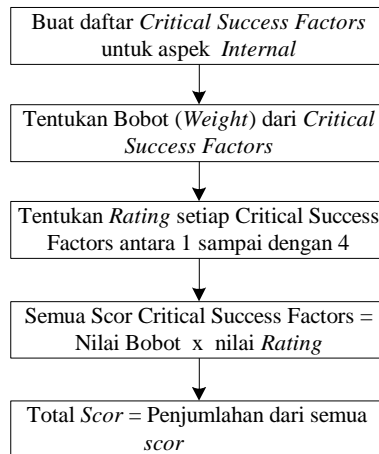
Buat daftar Critical Success Factors untuk aspek Internal

Tentukan Bobot (Weight) dari Critical Success Factors

Tentukan Rating setiap Critical Success Factors antara 1 sampai dengan 4

Semua Scor Critical Success Factors = Nilai Bobot x nilai Rating

Total Scor = Penjumlahan dari semua scor